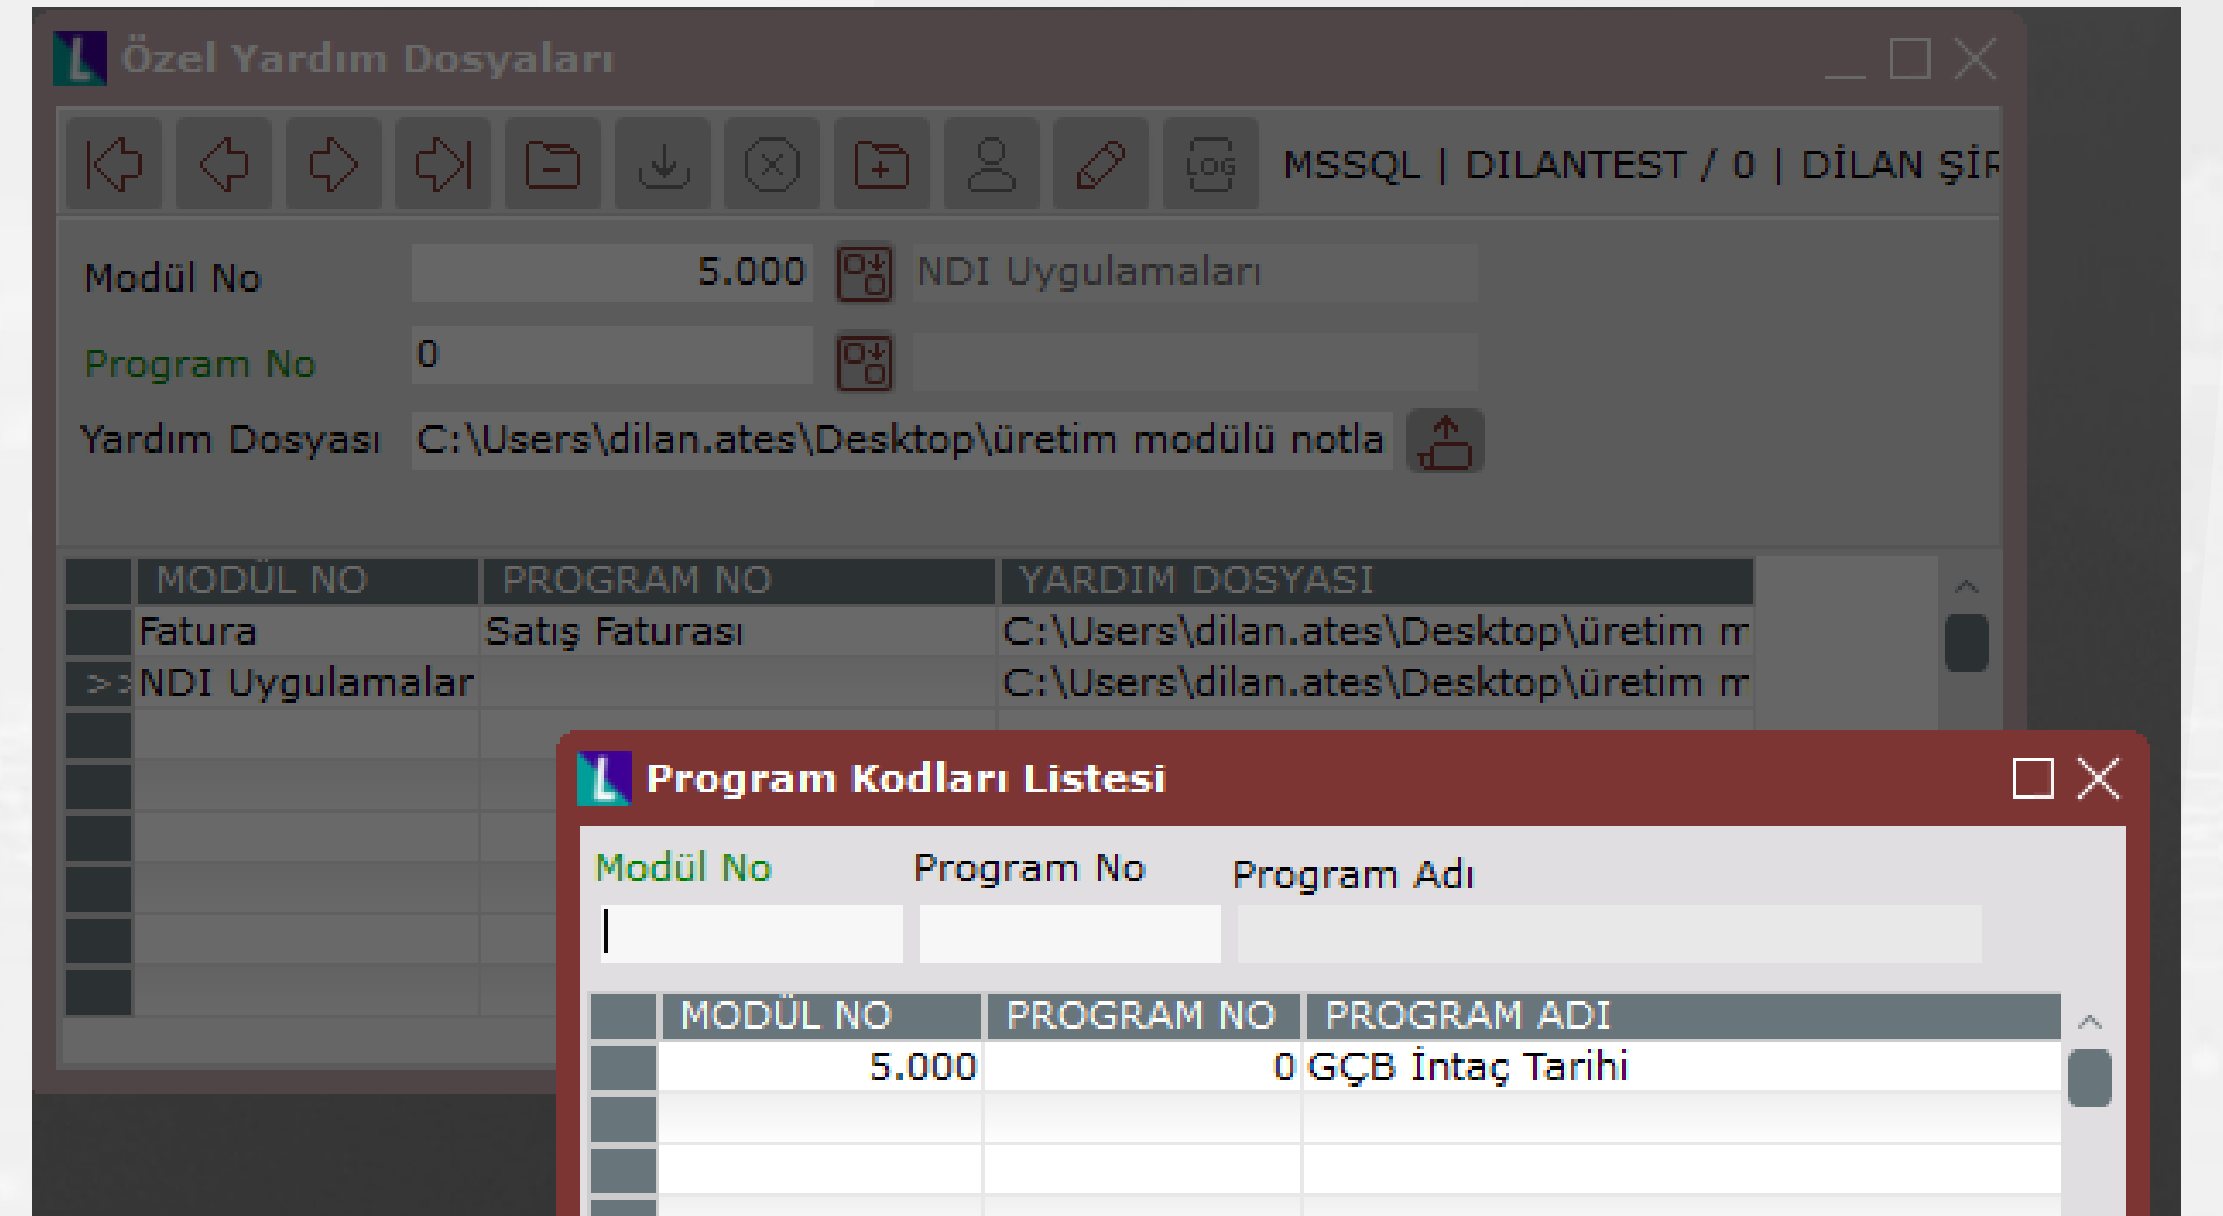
Özel Yardım Dosyaları

LOG

MSSQL | DILANTEST / 0 | DİLAN ŞİF

Modül No 5.000 NDI Uygulamaları

Program No 0

Yardım Dosyası C:\Users\dilan.ates\Desktop\üretim modülü notla

| MODÜL NO | PROGRAM NO | YARDIM DOSYASI |
|---|---|---|
| Fatura | Satış Faturası | C:\Users\dilan.ates\Desktop\üretim m |
| NDI Uygulamalar | | C:\Users\dilan.ates\Desktop\üretim m |

Program Kodları Listesi

Modül No Program No Program Adı

| MODÜL NO | PROGRAM NO | PROGRAM ADI |
|---|---|---|
| 5.000 | 0 | GÇB İntaç Tarihi |